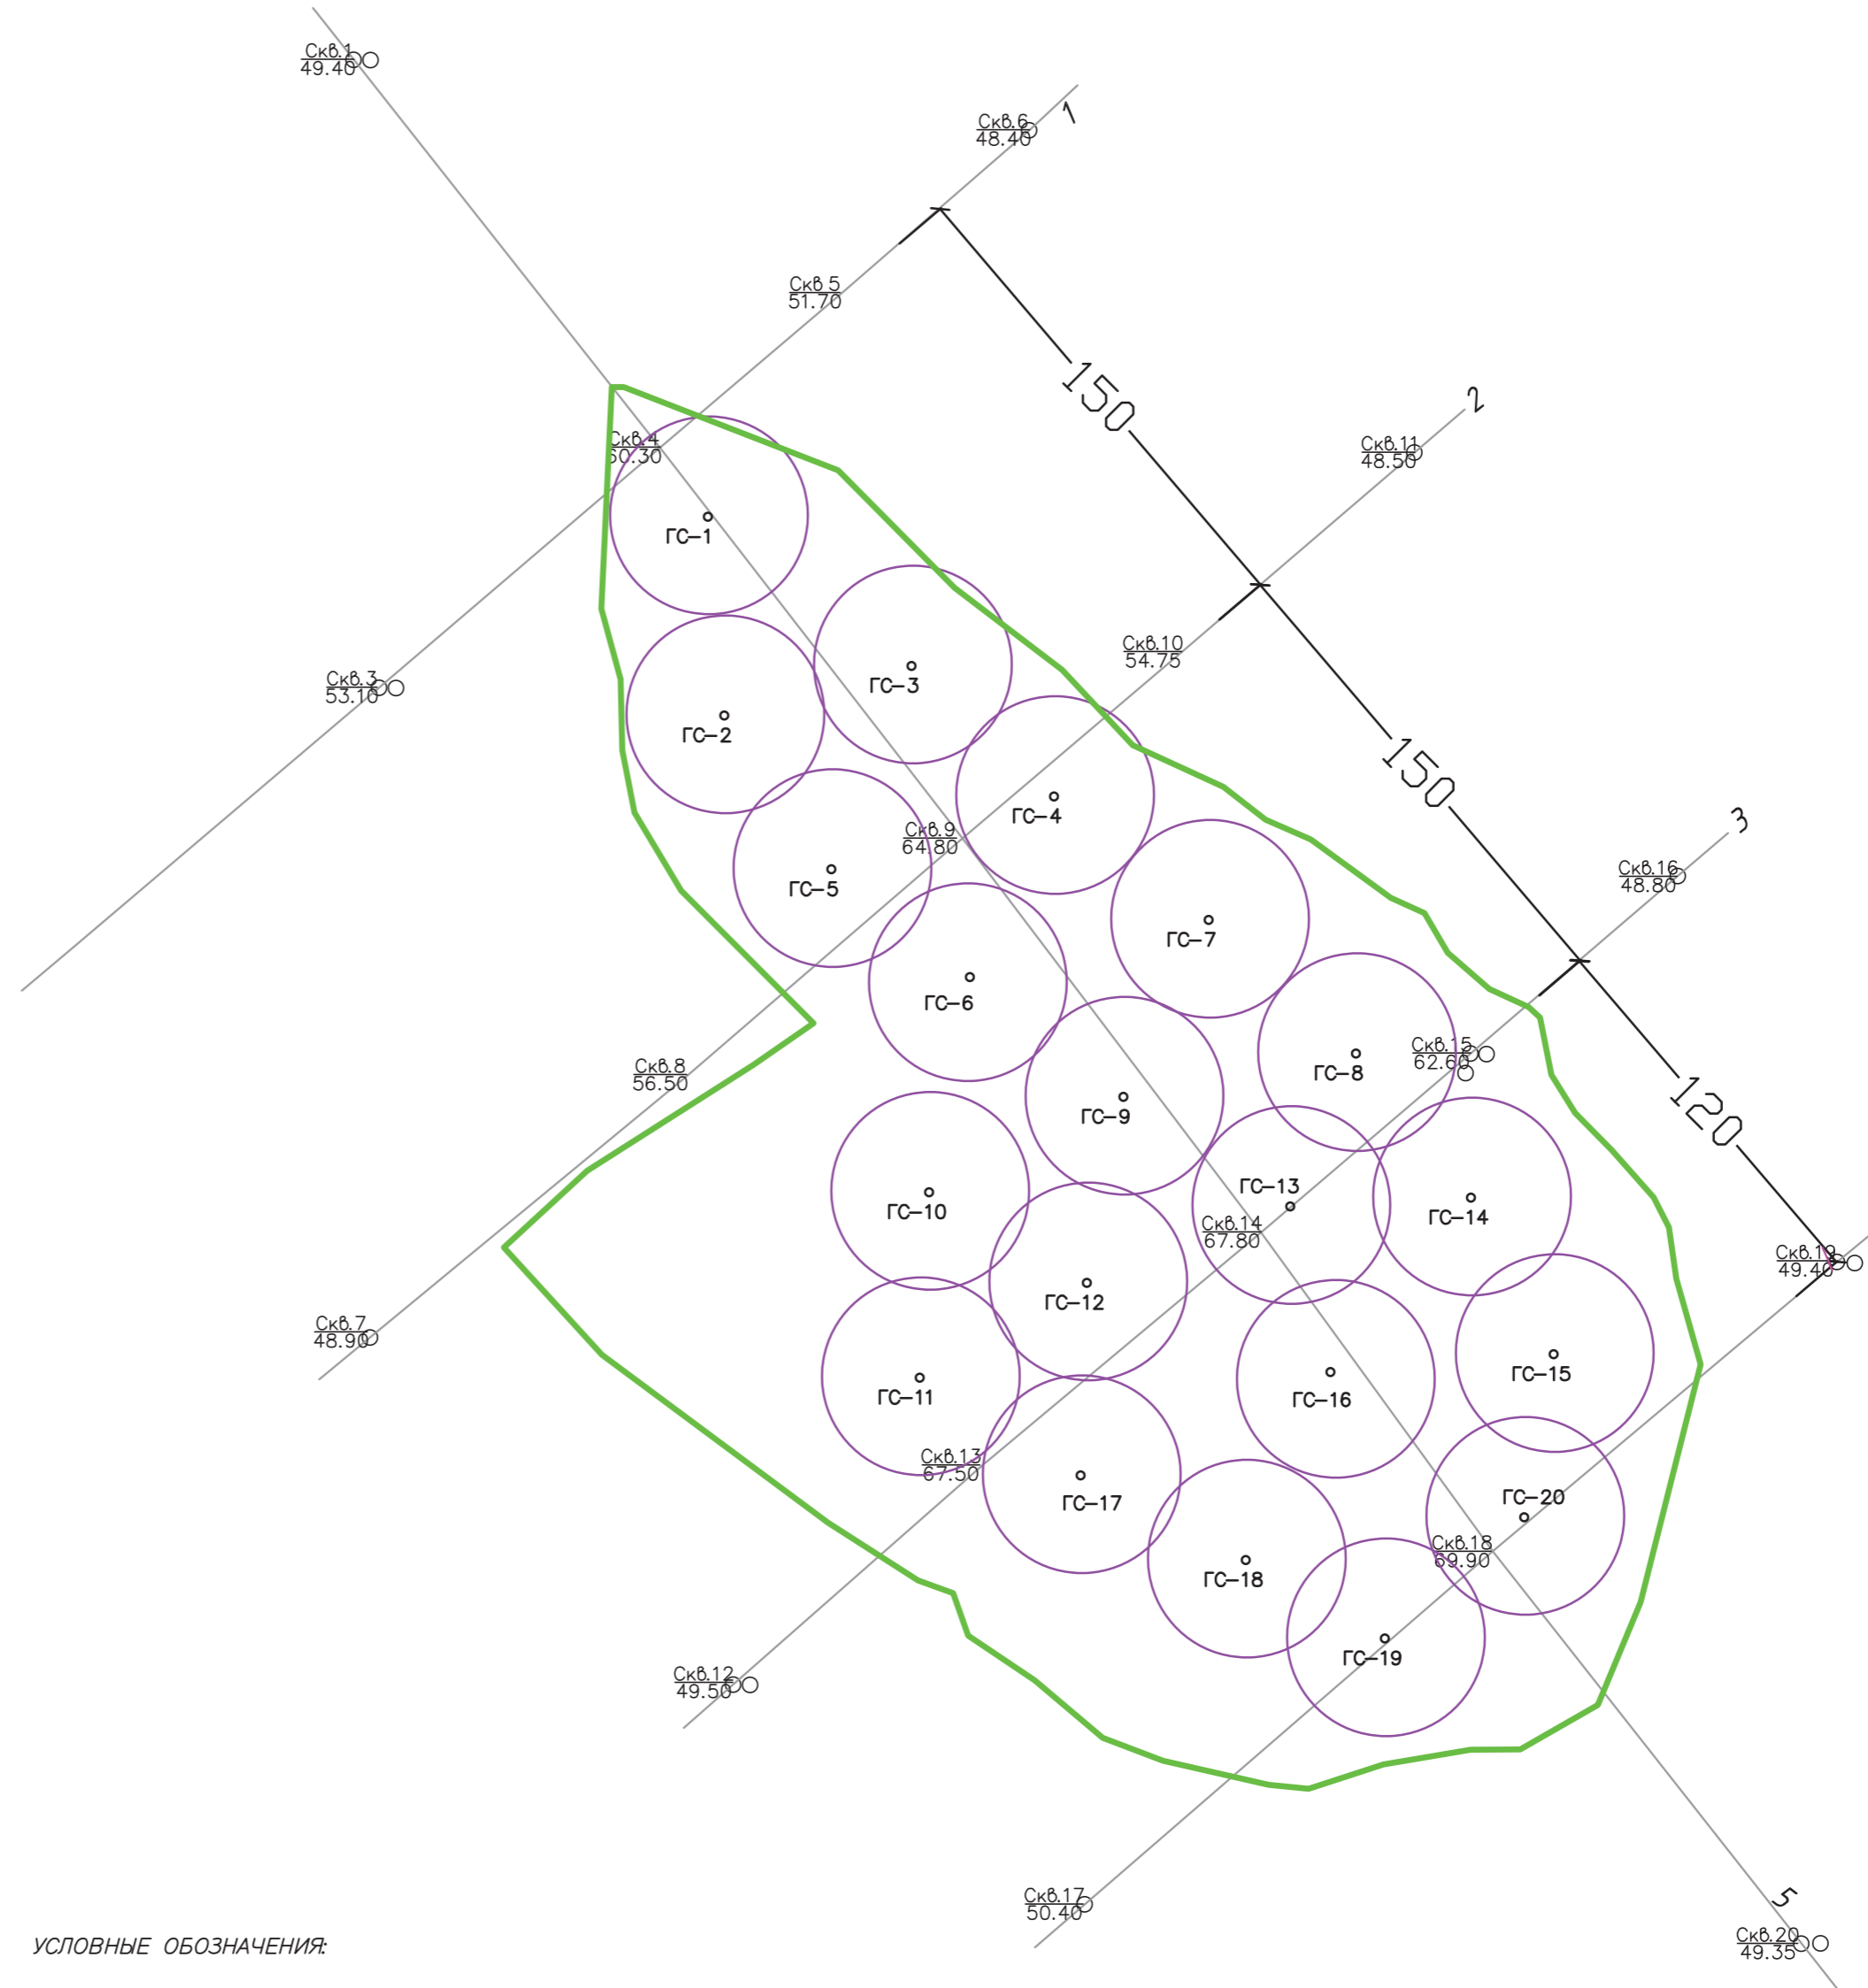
$\frac{Скв.1}{49.40}$

$\frac{Скв.6}{48.40}$

1

$\frac{Скв.5}{51.70}$

150

2

$\frac{Скв.11}{48.50}$

$\frac{Скв.4}{50.30}$

ГС–1

ГС–3

$\frac{Скв.10}{54.75}$

$\frac{Скв.3}{53.10}$

ГС–2

150

ГС–4

$\frac{Скв.9}{64.80}$

3

ГС–5

$\frac{Скв.16}{48.80}$

ГС–7

ГС–6

$\frac{Скв.15}{62.60}$

$\frac{Скв.8}{56.50}$

ГС–8

ГС–9

120

ГС–13

ГС–10

ГС–14

$\frac{Скв.14}{67.80}$

$\frac{Скв.19}{49.40}$

ГС–12

$\frac{Скв.7}{48.90}$

ГС–15

ГС–11

ГС–16

$\frac{Скв.13}{67.50}$

ГС–17

ГС–20

$\frac{Скв.18}{69.90}$

ГС–18

ГС–19

$\frac{Скв.12}{49.50}$

$\frac{Скв.17}{50.40}$

5

$\frac{Скв.20}{49.35}$

УСЛОВНЫЕ ОБОЗНАЧЕНИЯ: